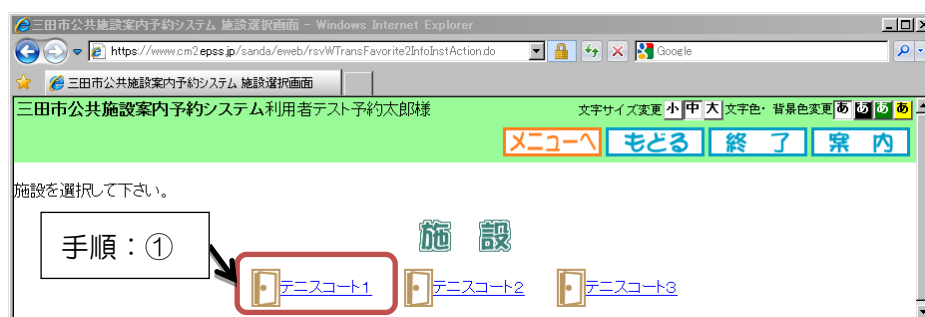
三田市公共施設案内予約システム 施設選択画面 - Windows Internet Explorer

https://www.cm2.epss.jp/sanda/eweb/rsvWTransFavorite2InfoInstAction.do

Google

三田市公共施設案内予約システム 施設選択画面

三田市公共施設案内予約システム利用者テスト予約太郎様

文字サイズ変更 小 中 大 文字色・背景色変更 あ あ あ あ

メニューへ もどる 終 了 案 内

施設を選択して下さい。

手順：①

施 設

テニスコート1 テニスコート2 テニスコート3